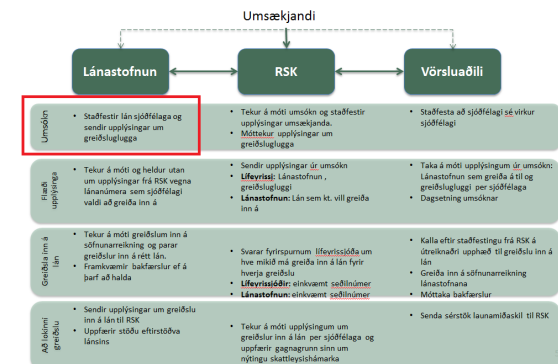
Umsækjandi

Lánastofnun

RSK

Vörsluaðili

Umsókn

• Staðfestir lán sjóðfélaga og sendir upplýsingar um greiðsluglugga

• Tekur á móti umsókn og staðfestir upplýsingar umsækjanda.
• Móttekur upplýsingar um greiðsluglugga

• Staðfesta að sjóðfélagi sé virkur sjóðfélagi

Flæði upplýsinga

• Tekur á móti og heldur utan um upplýsingar frá RSK vegna lánanúmera sem sjóðfélagi valdi að greiða inn á

• Sendir upplýsingar úr umsókn
• Lífeyrissj: Lánastofnun, greiðsluglugg
• Lánastofnun: Lán sem kt. vill greiða inn á

• Taka á móti upplýsingum úr umsókn: Lánastofnun sem greiða á til og greiðsluglugga per sjóðfélaga
• Dagsetning umsóknar

Greiðsla inn á lán

• Tekur á móti greiðslum inn á söfnunarreikning og parar greiðslur inn á rétt lán.
• Framkvæmir bakfærslur ef á þarf að halda

• Svarar fyrirspurnum lífeyrissjóða um hve mikið má greiða inn á lán fyrir hverja greiðslu
• Lífeyrissjóðir: einkvæmt seðilnúmer
• Lánastofnun: einkvæmt seðilnúmer

• Kalla eftir staðfestingu frá RSK á útreiknaðri upphæð til greiðslu inn á lán
• Greiða inn á söfnunarreikning lánastofnana
• Móttaka bakfærslur

Að loknu greiðslu

• Sendir upplýsingar um greiðslu inn á lán til RSK
• Uppfærir stöðu eftirstöðva lánsins

• Tekur á móti upplýsingum um greiðslur inn á lán per sjóðfélaga og uppfærir gagnagrunn um nýtingu skattleysishámarka

• Senda sérstök launamiðaskil til RSK